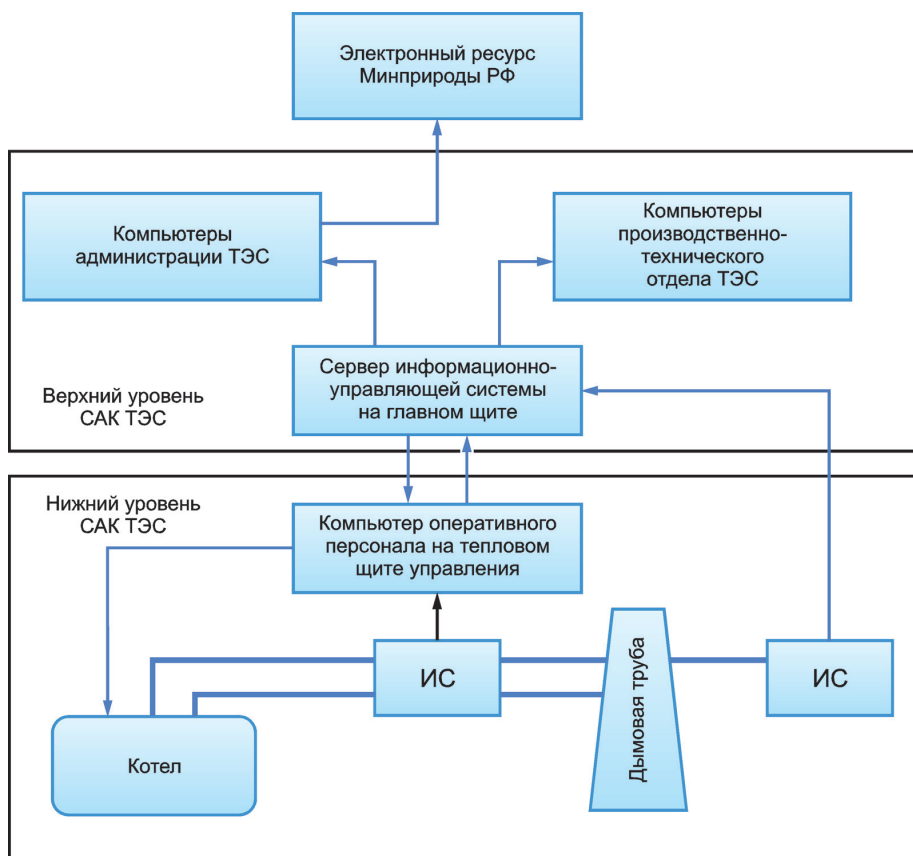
Электронный ресурс Минприроды РФ

Компьютеры администрации ТЭС

Компьютеры производственно-технического отдела ТЭС

Верхний уровень САК ТЭС

Сервер информационно-управляющей системы на главном щите

Нижний уровень САК ТЭС

Компьютер оперативного персонала на тепловом щите управления

ИС

Дымовая труба

ИС

Котел